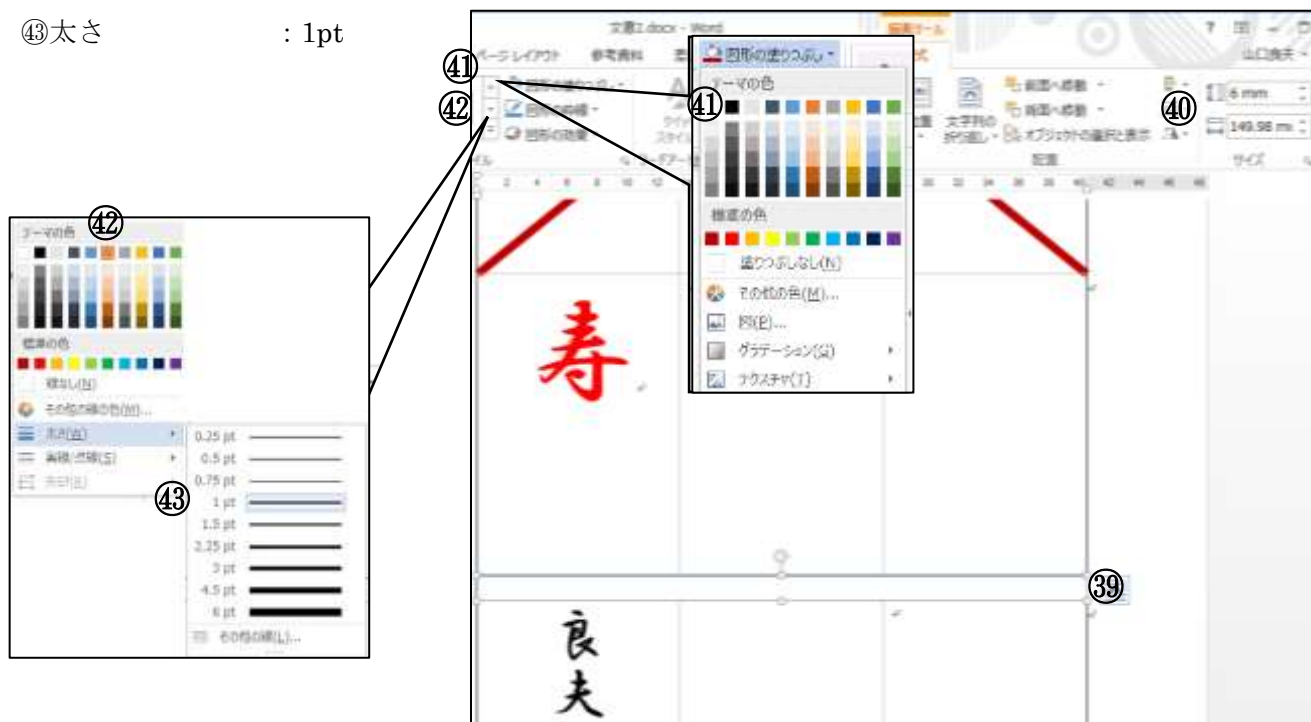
㊸太さ　　　　：1pt

文書1.docx - Word
描画ツール
ページ レイアウト　参考資料
図形の塗りつぶし
書式
? 山口良夫
㊶
㊷
図形の枠線
図形の効果
テーマの色
㊶
標準の色
塗りつぶしなし(N)
その他の色(M)...
図(P)...
グラデーション(G)
テクスチャ(T)
文字列の折り返し
前面へ移動
背面へ移動
オブジェクトの選択と表示
配置
㊵
6 mm
149.98 mm
サイズ

㊷
テーマの色
標準の色
線なし(N)
その他の線の色(M)...
太さ(W)
実線/点線(S)
矢印(R)
㊸
0.25 pt
0.5 pt
0.75 pt
1 pt
1.5 pt
2.25 pt
3 pt
4.5 pt
6 pt
その他の線(L)...

寿
㊴
良
夫